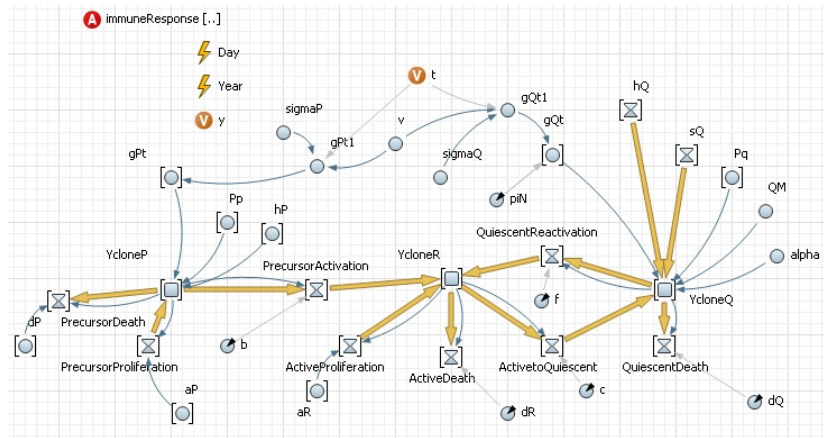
immuneResponse [..]

Day

Year

y

t

hQ

gQt1

sigmaP

v

gQt

sQ

Pq

gPt1

sigmaQ

gPt

QM

piN

Pp

hP

alpha

QuiescentReactivation

YcloneP

YcloneR

PrecursorActivation

YcloneQ

f

dP

PrecursorDeath

b

ActiveProliferation

ActiveDeath

ActivetoQuiescent

QuiescentDeath

PrecursorProliferation

c

aP

aR

dR

dQ